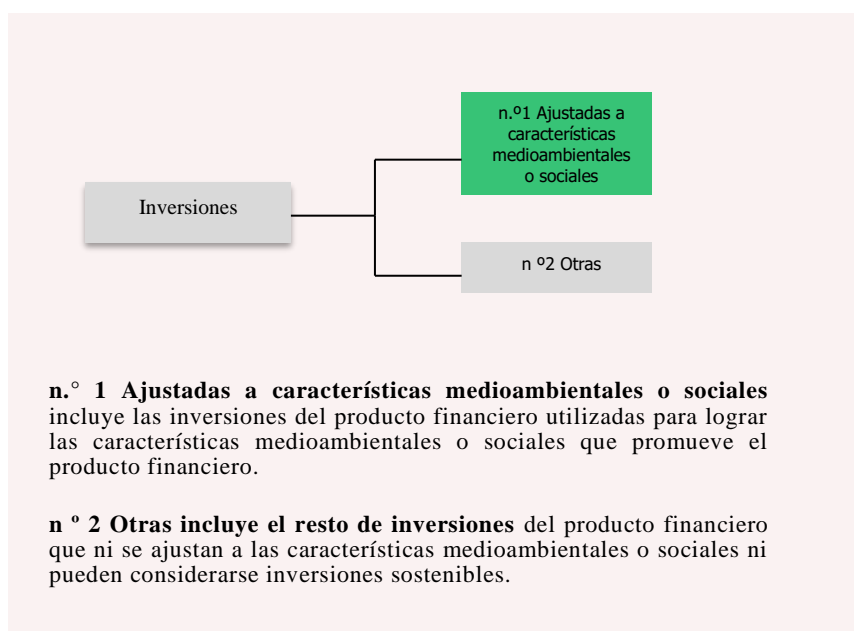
Inversiones

n.º1 Ajustadas a características medioambientales o sociales

n º2 Otras

**n.° 1 Ajustadas a características medioambientales o sociales** incluye las inversiones del producto financiero utilizadas para lograr las características medioambientales o sociales que promueve el producto financiero.

**n º 2 Otras incluye el resto de inversiones** del producto financiero que ni se ajustan a las características medioambientales o sociales ni pueden considerarse inversiones sostenibles.